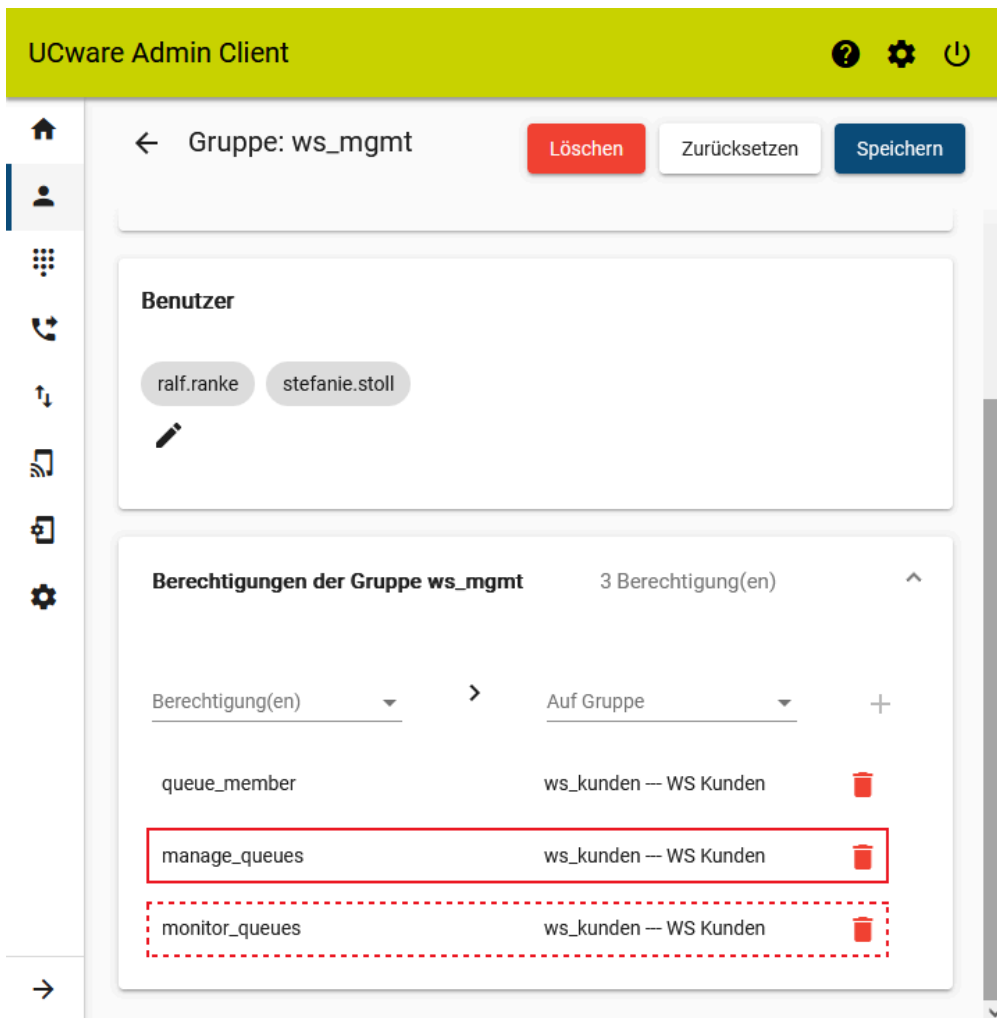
UCware Admin Client

Gruppe: ws_mgmt

Löschen

Zurücksetzen

Speichern

Benutzer

ralf.ranke

stefanie.stoll

Berechtigungen der Gruppe ws_mgmt

3 Berechtigung(en)

Berechtigung(en)

Auf Gruppe

| | |
|---|---|
| queue_member | ws_kunden — WS Kunden |
| manage_queues | ws_kunden — WS Kunden |
| monitor_queues | ws_kunden — WS Kunden |